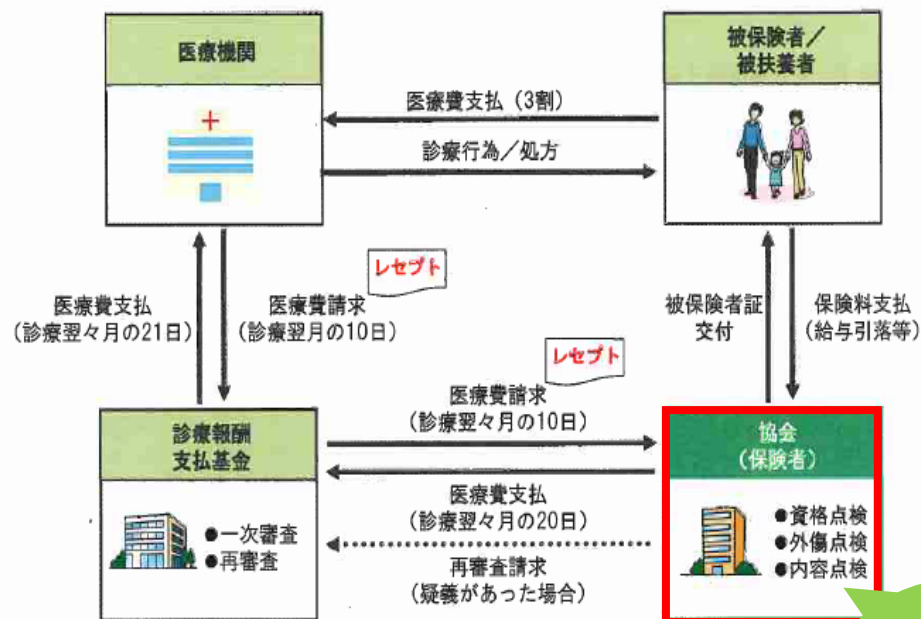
医療機関

被保険者／被扶養者

医療費支払（3割）

診療行為／処方

レセプト

医療費支払
（診療翌々月の21日）

医療費請求
（診療翌々月の10日）

被保険者証
交付

保険料支払
（給与引落等）

レセプト

医療費請求
（診療翌々月の10日）

診療報酬
支払基金

協会
（保険者）

医療費支払
（診療翌々月の20日）

●一次審査
●再審査

再審査請求
（疑義があった場合）

●資格点検
●外傷点検
●内容点検